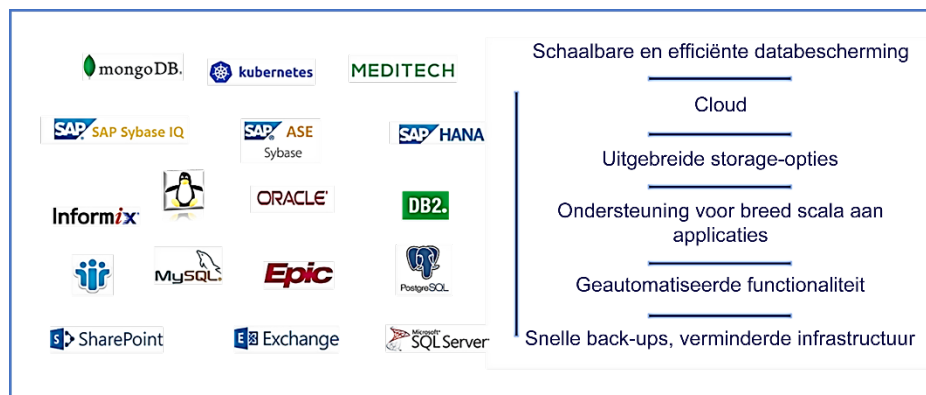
mongoDB.

kubernetes

MEDITECH

SAP SAP Sybase IQ

SAP ASE Sybase

SAP HANA

Informix

ORACLE

DB2.

MySQL

Epic

PostgreSQL

SharePoint

Exchange

Microsoft SQL Server

Schaalbare en efficiënte databescherming

Cloud

Uitgebreide storage-opties

Ondersteuning voor breed scala aan applicaties

Geautomatiseerde functionaliteit

Snelle back-ups, verminderde infrastructuur